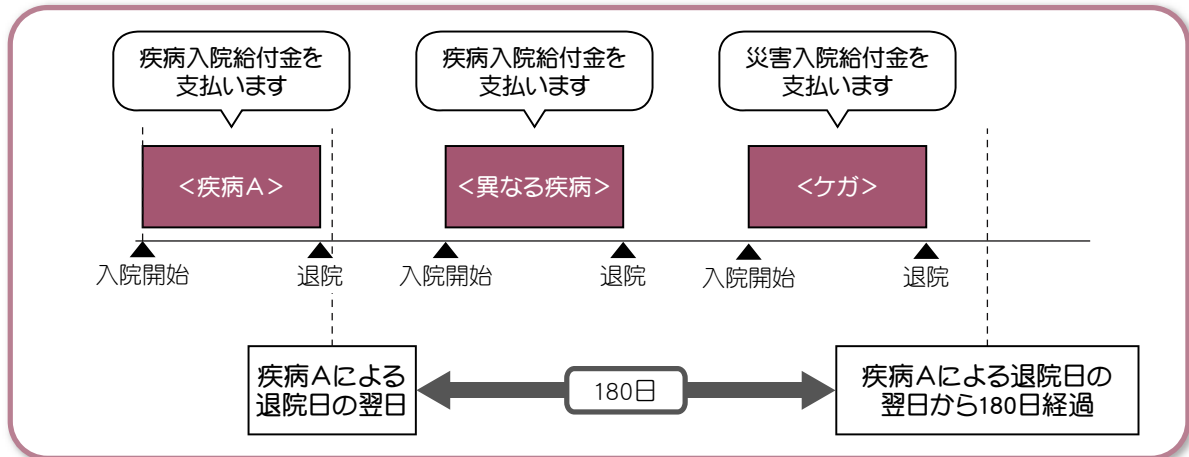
疾病入院給付金を支払います

疾病入院給付金を支払います

災害入院給付金を支払います

<疾病A>

<異なる疾病>

<ケガ>

入院開始

退院

入院開始

退院

入院開始

退院

疾病Aによる退院日の翌日

180日

疾病Aによる退院日の翌日から180日経過